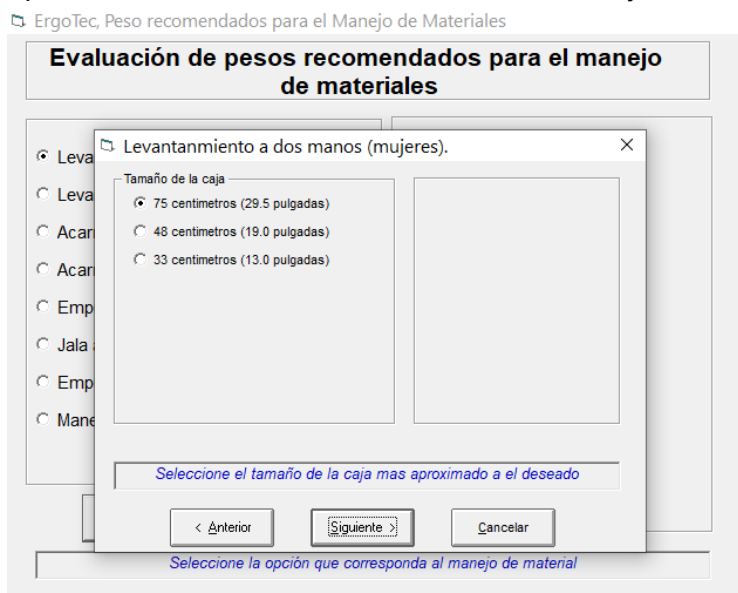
ErgoTec, Peso recomendados para el Manejo de Materiales

Evaluación de pesos recomendados para el manejo de materiales

Leva
Leva
Acar
Acar
Emp
Jala
Emp
Mane

Levantanmiento a dos manos (mujeres).

×

Tamaño de la caja

75 centimetros (29.5 pulgadas)
48 centimetros (19.0 pulgadas)
33 centimetros (13.0 pulgadas)

Seleccione el tamaño de la caja mas aproximado a el deseado

< Anterior

Siguiente >

Cancelar

Seleccione la opción que corresponda al manejo de material